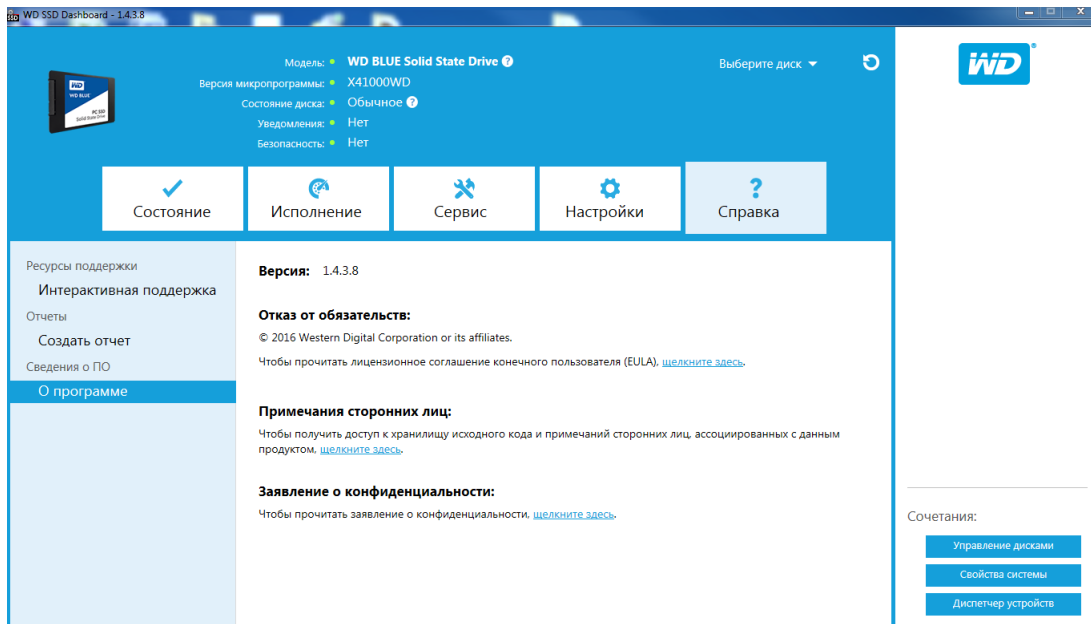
WD SSD Dashboard - 1.4.3.8

WD BLUE PC SSD Solid State Drive

Модель: WD BLUE Solid State Drive
Версия микропрограммы: X41000WD
Состояние диска: Обычное
Уведомления: Нет
Безопасность: Нет

Выберите диск

WD

Состояние
Исполнение
Сервис
Настройки
Справка

Ресурсы поддержки
Интерактивная поддержка
Отчеты
Создать отчет
Сведения о ПО
О программе

Версия: 1.4.3.8

Отказ от обязательств:

© 2016 Western Digital Corporation or its affiliates.

Чтобы прочитать лицензионное соглашение конечного пользователя (EULA), щелкните здесь.

Примечания сторонних лиц:

Чтобы получить доступ к хранилищу исходного кода и примечаний сторонних лиц, ассоциированных с данным продуктом, щелкните здесь.

Заявление о конфиденциальности:

Чтобы прочитать заявление о конфиденциальности, щелкните здесь.

Сочетания:

Управление дисками
Свойства системы
Диспетчер устройств